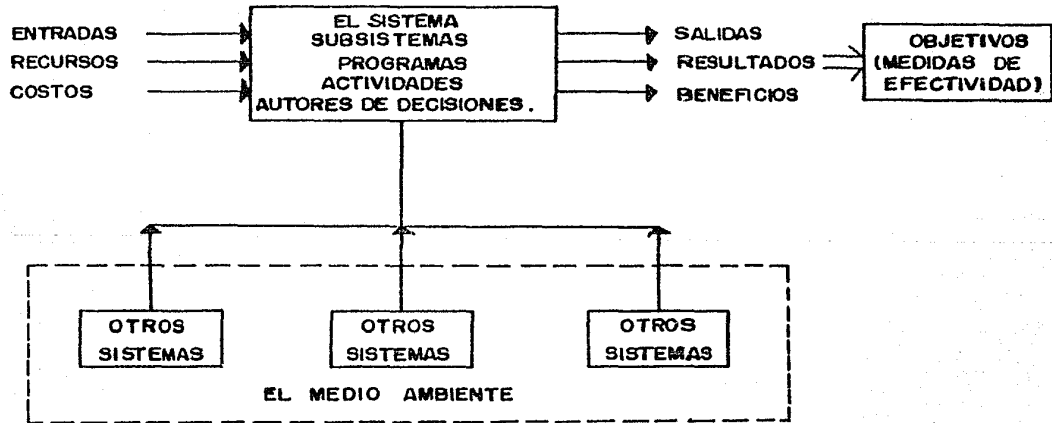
ENTRADAS
RECURSOS
COSTOS

EL SISTEMA
SUBSISTEMAS
PROGRAMAS
ACTIVIDADES
AUTORES DE DECISIONES.

SALIDAS
RESULTADOS
BENEFICIOS

OBJETIVOS
(MEDIDAS DE
EFECTIVIDAD)

OTROS SISTEMAS

OTROS SISTEMAS

OTROS SISTEMAS

EL MEDIO AMBIENTE